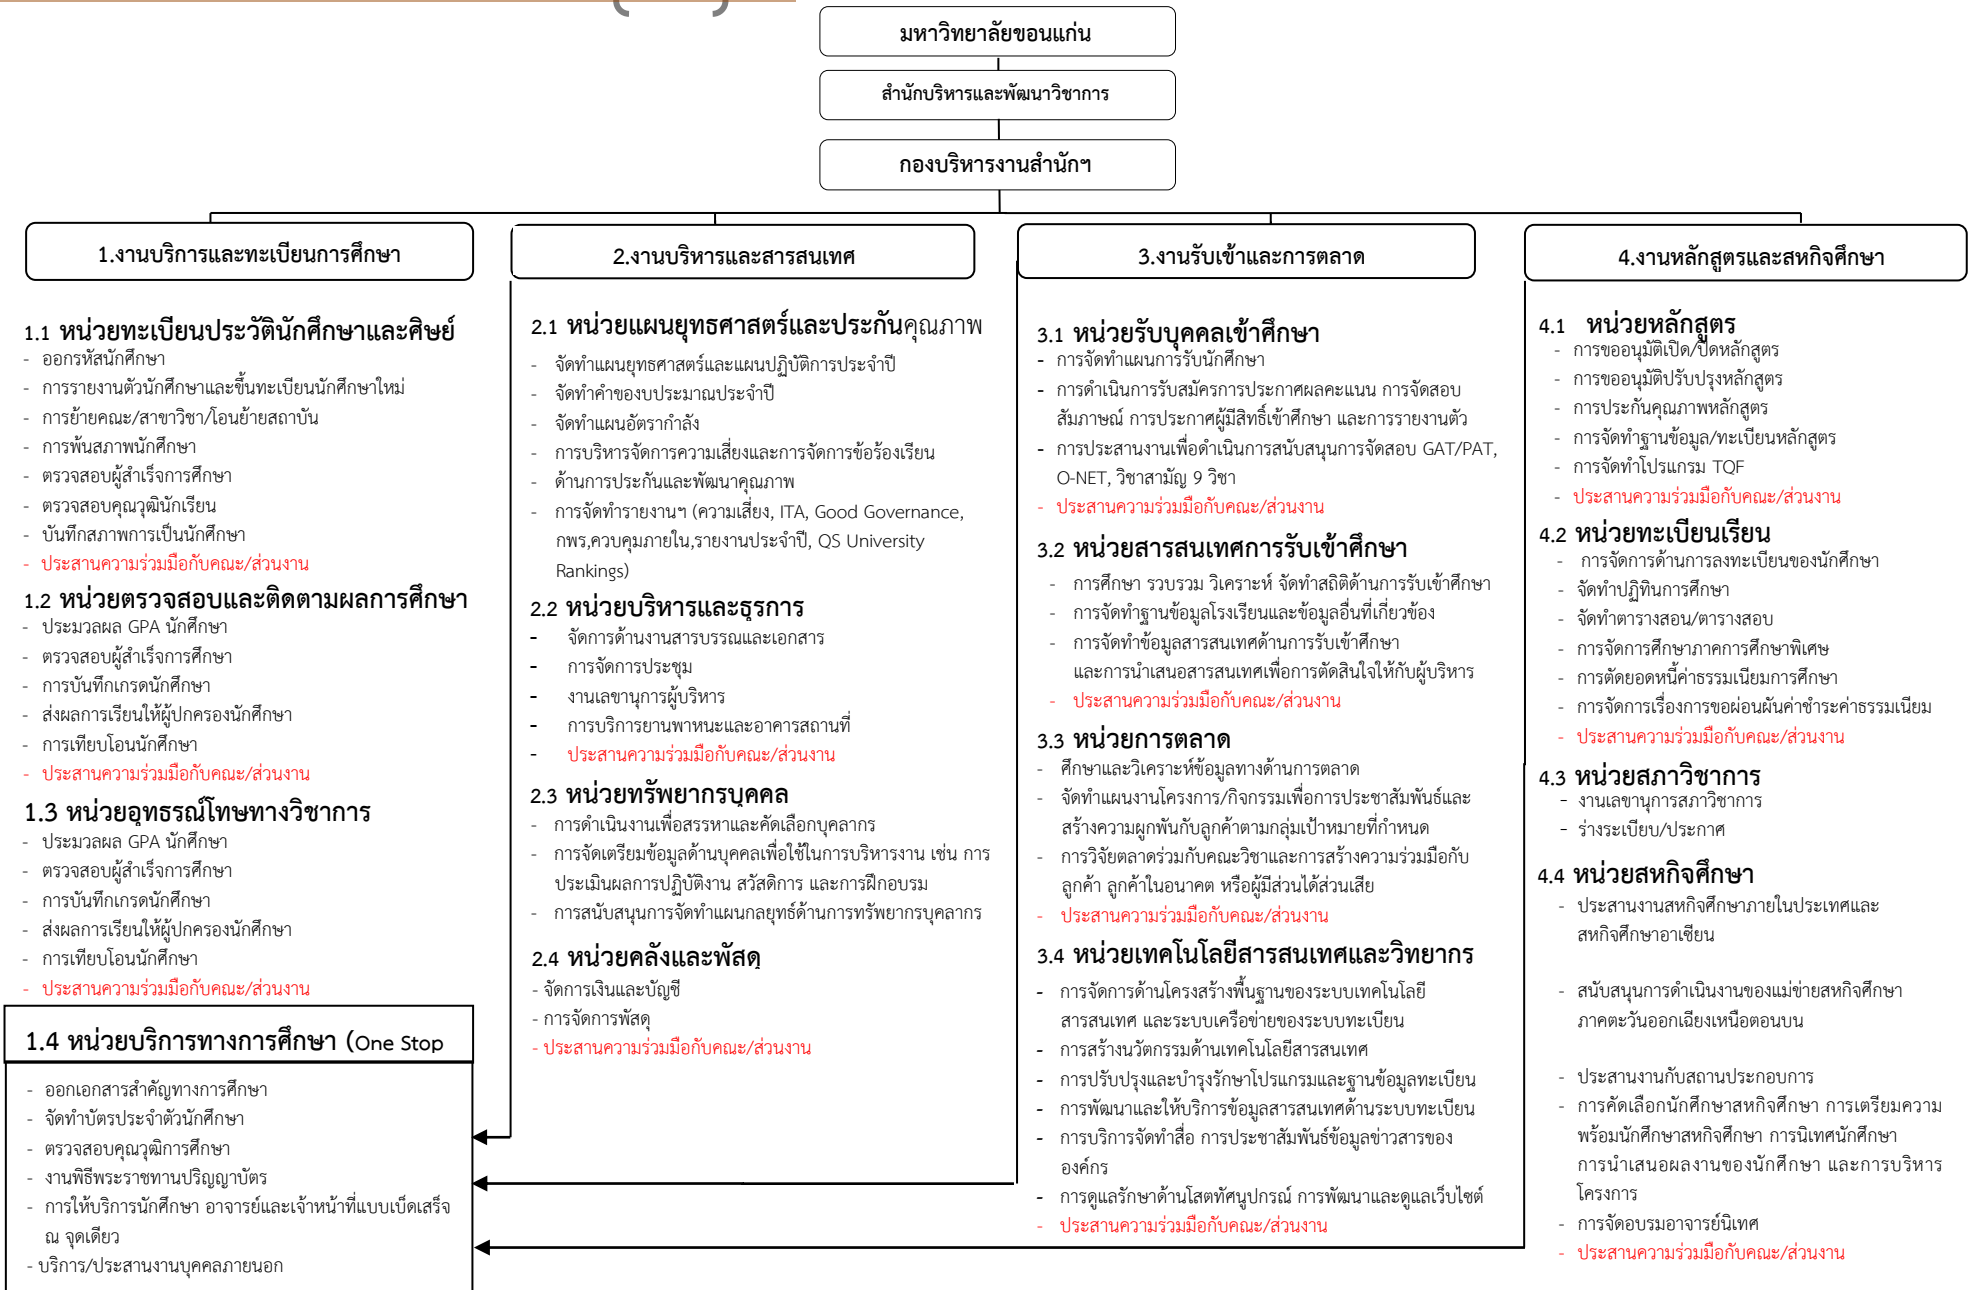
มหาวิทยาลัยขอนแก่น

สำนักบริหารและพัฒนาวิชาการ

กองบริหารงานสำนักฯ

1.งานบริการและทะเบียนการศึกษา

1.1 หน่วยทะเบียนประวัตินักศึกษาและศิษย์
- ออกรหัสนักศึกษา
- การรายงานตัวนักศึกษาและขึ้นทะเบียนนักศึกษาใหม่
- การย้ายคณะ/สาขาวิชา/โอนย้ายสถาบัน
- การพ้นสภาพนักศึกษา
- ตรวจสอบผู้สำเร็จการศึกษา
- ตรวจสอบคุณวุฒินักเรียน
- บันทึกสภาพการเป็นนักศึกษา
- ประสานความร่วมมือกับคณะ/ส่วนงาน

1.2 หน่วยตรวจสอบและติดตามผลการศึกษา
- ประมวลผล GPA นักศึกษา
- ตรวจสอบผู้สำเร็จการศึกษา
- การบันทึกเกรดนักศึกษา
- ส่งผลการเรียนให้ผู้ปกครองนักศึกษา
- การเทียบโอนนักศึกษา
- ประสานความร่วมมือกับคณะ/ส่วนงาน

1.3 หน่วยอุทธรณ์โทษทางวิชาการ
- ประมวลผล GPA นักศึกษา
- ตรวจสอบผู้สำเร็จการศึกษา
- การบันทึกเกรดนักศึกษา
- ส่งผลการเรียนให้ผู้ปกครองนักศึกษา
- การเทียบโอนนักศึกษา
- ประสานความร่วมมือกับคณะ/ส่วนงาน

1.4 หน่วยบริการทางการศึกษา (One Stop
- ออกเอกสารสำคัญทางการศึกษา
- จัดทำบัตรประจำตัวนักศึกษา
- ตรวจสอบคุณวุฒิการศึกษา
- งานพิธีพระราชทานปริญญาบัตร
- การให้บริการนักศึกษา อาจารย์และเจ้าหน้าที่แบบเบ็ดเสร็จ ณ จุดเดียว
- บริการ/ประสานงานบุคคลภายนอก

2.งานบริหารและสารสนเทศ

2.1 หน่วยแผนยุทธศาสตร์และประกันคุณภาพ
- จัดทำแผนยุทธศาสตร์และแผนปฏิบัติการประจำปี
- จัดทำคำของบประมาณประจำปี
- จัดทำแผนอัตรากำลัง
- การบริหารจัดการความเสี่ยงและการจัดการข้อร้องเรียน
- ด้านการประกันและพัฒนาคุณภาพ
- การจัดทำรายงานฯ (ความเสี่ยง, ITA, Good Governance, กพร,ควบคุมภายใน,รายงานประจำปี, QS University Rankings)

2.2 หน่วยบริหารและธุรการ
- จัดการด้านงานสารบรรณและเอกสาร
- การจัดการประชุม
- งานเลขานุการผู้บริหาร
- การบริหารยานพาหนะและอาคารสถานที่
- ประสานความร่วมมือกับคณะ/ส่วนงาน

2.3 หน่วยทรัพยากรบุคคล
- การดำเนินงานเพื่อสรรหาและคัดเลือกบุคลากร
- การจัดเตรียมข้อมูลด้านบุคคลเพื่อใช้ในการบริหารงาน เช่น การประเมินผลการปฏิบัติงาน สวัสดิการ และการฝึกอบรม
- การสนับสนุนการจัดทำแผนกลยุทธ์ด้านการทรัพยากรบุคลากร

2.4 หน่วยคลังและพัสดุ
- จัดการเงินและบัญชี
- การจัดการพัสดุ
- ประสานความร่วมมือกับคณะ/ส่วนงาน

3.งานรับเข้าและการตลาด

3.1 หน่วยรับบุคคลเข้าศึกษา
- การจัดทำแผนการรับนักศึกษา
- การดำเนินการรับสมัครการประกาศผลคะแนน การจัดสอบสัมภาษณ์ การประกาศผู้มีสิทธิ์เข้าศึกษา และการรายงานตัว
- การประสานงานเพื่อดำเนินการสนับสนุนการจัดสอบ GAT/PAT, O-NET, วิชาสามัญ 9 วิชา
- ประสานความร่วมมือกับคณะ/ส่วนงาน

3.2 หน่วยสารสนเทศการรับเข้าศึกษา
- การศึกษา รวบรวม วิเคราะห์ จัดทำสถิติด้านการรับเข้าศึกษา
- การจัดทำฐานข้อมูลโรงเรียนและข้อมูลอื่นที่เกี่ยวข้อง
- การจัดทำข้อมูลสารสนเทศด้านการรับเข้าศึกษา และการนำเสนอสารสนเทศเพื่อการตัดสินใจให้กับผู้บริหาร
- ประสานความร่วมมือกับคณะ/ส่วนงาน

3.3 หน่วยการตลาด
- ศึกษาและวิเคราะห์ข้อมูลทางด้านการตลาด
- จัดทำแผนงานโครงการ/กิจกรรมเพื่อการประชาสัมพันธ์และสร้างความผูกพันกับลูกค้าตามกลุ่มเป้าหมายที่กำหนด
- การวิจัยตลาดร่วมกับคณะวิชาและการสร้างความร่วมมือกับลูกค้า ลูกค้าในอนาคต หรือผู้มีส่วนได้ส่วนเสีย
- ประสานความร่วมมือกับคณะ/ส่วนงาน

3.4 หน่วยเทคโนโลยีสารสนเทศและวิทยาการ
- การจัดการด้านโครงสร้างพื้นฐานของระบบเทคโนโลยีสารสนเทศ และระบบเครือข่ายของระบบทะเบียน
- การสร้างนวัตกรรมด้านเทคโนโลยีสารสนเทศ
- การปรับปรุงและบำรุงรักษาโปรแกรมและฐานข้อมูลทะเบียน
- การพัฒนาและให้บริการข้อมูลสารสนเทศด้านระบบทะเบียน
- การบริการจัดทำสื่อ การประชาสัมพันธ์ข้อมูลข่าวสารขององค์กร
- การดูแลรักษาด้านโสตทัศนูปกรณ์ การพัฒนาและดูแลเว็บไซต์
- ประสานความร่วมมือกับคณะ/ส่วนงาน

4.งานหลักสูตรและสหกิจศึกษา

4.1 หน่วยหลักสูตร
- การขออนุมัติเปิด/ปิดหลักสูตร
- การขออนุมัติปรับปรุงหลักสูตร
- การประกันคุณภาพหลักสูตร
- การจัดทำฐานข้อมูล/ทะเบียนหลักสูตร
- การจัดทำโปรแกรม TQF
- ประสานความร่วมมือกับคณะ/ส่วนงาน

4.2 หน่วยทะเบียนเรียน
- การจัดการด้านการลงทะเบียนของนักศึกษา
- จัดทำปฏิทินการศึกษา
- จัดทำตารางสอน/ตารางสอบ
- การจัดการศึกษาภาคการศึกษาพิเศษ
- การตัดยอดหนี้ค่าธรรมเนียมการศึกษา
- การจัดการเรื่องการขอผ่อนผันค่าชำระค่าธรรมเนียม
- ประสานความร่วมมือกับคณะ/ส่วนงาน

4.3 หน่วยสภาวิชาการ
- งานเลขานุการสภาวิชาการ
- ร่างระเบียบ/ประกาศ

4.4 หน่วยสหกิจศึกษา
- ประสานงานสหกิจศึกษาภายในประเทศและสหกิจศึกษาอาเซียน

- สนับสนุนการดำเนินงานของแม่ข่ายสหกิจศึกษาภาคตะวันออกเฉียงเหนือตอนบน

- ประสานงานกับสถานประกอบการ
- การคัดเลือกนักศึกษาสหกิจศึกษา การเตรียมความพร้อมนักศึกษาสหกิจศึกษา การนิเทศนักศึกษา การนำเสนอผลงานของนักศึกษา และการบริหารโครงการ
- การจัดอบรมอาจารย์นิเทศ
- ประสานความร่วมมือกับคณะ/ส่วนงาน